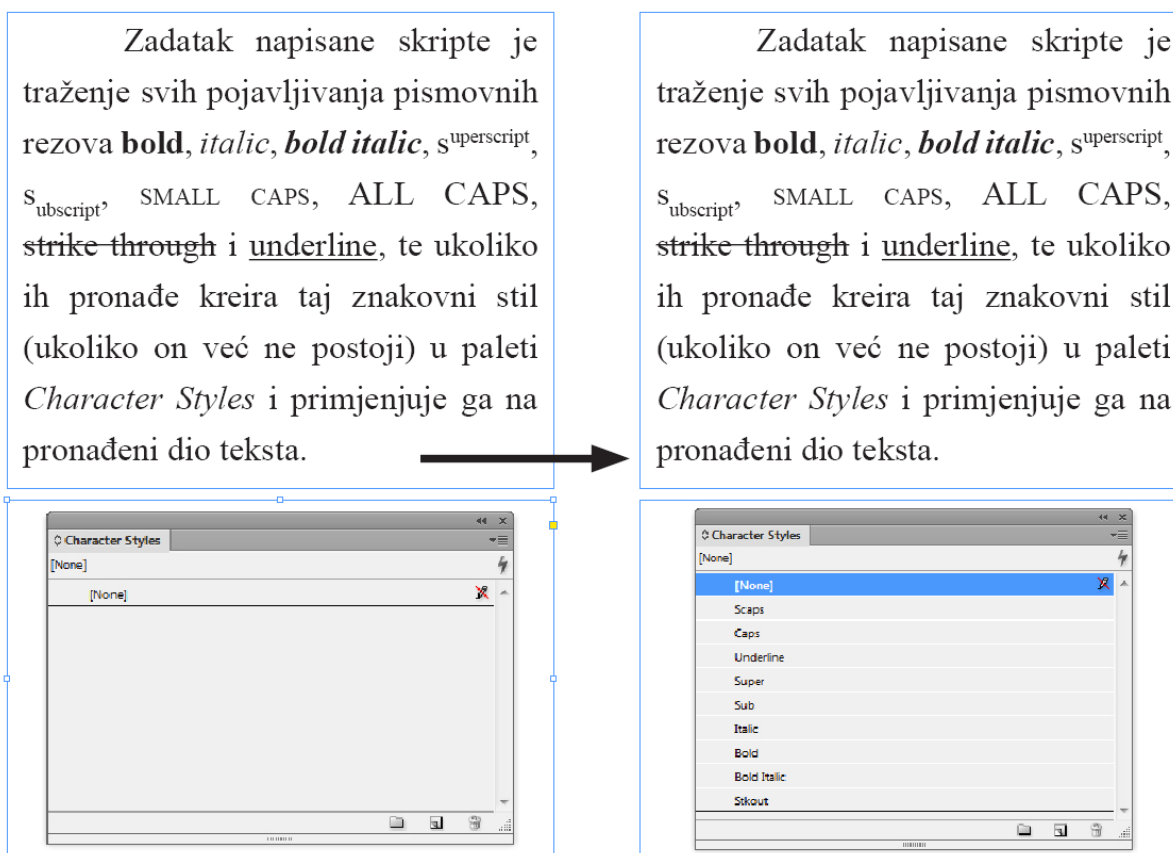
Zadatak napisane skripte je traženje svih pojavljivanja pismovnih rezova **bold**, *italic*, ***bold italic***, s$^{uperscript}$, s$_{ubscript}$, SMALL CAPS, ALL CAPS, ~~strike through~~ i underline, te ukoliko ih pronađe kreira taj znakovni stil (ukoliko on već ne postoji) u paleti *Character Styles* i primjenjuje ga na pronađeni dio teksta.

Character Styles
[None]
[None]

Zadatak napisane skripte je traženje svih pojavljivanja pismovnih rezova **bold**, *italic*, ***bold italic***, s$^{uperscript}$, s$_{ubscript}$, SMALL CAPS, ALL CAPS, ~~strike through~~ i underline, te ukoliko ih pronađe kreira taj znakovni stil (ukoliko on već ne postoji) u paleti *Character Styles* i primjenjuje ga na pronađeni dio teksta.

Character Styles
[None]
[None]
Scaps
Caps
Underline
Super
Sub
Italic
Bold
Bold Italic
Stkout